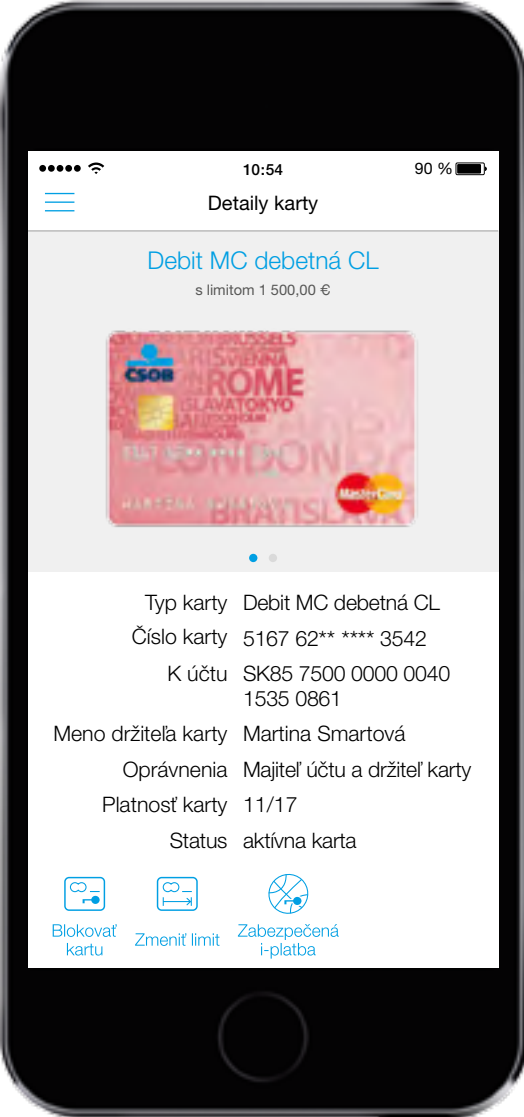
●●●●● 10:54 90 %

Detaily karty

Debit MC debetná CL
s limitom 1 500,00 €

ČSOB
ROME
LONDON
BRATISLAVA
MasterCard

| Typ karty | Debit MC debetná CL |
|---|---|
| Číslo karty | 5167 62** **** 3542 |
| K účtu | SK85 7500 0000 0040 1535 0861 |
| Meno držiteľa karty | Martina Smartová |
| Oprávnenia | Majiteľ účtu a držiteľ karty |
| Platnosť karty | 11/17 |
| Status | aktívna karta |

Blokovať kartu
Zmeniť limit
Zabezpečená i-platba